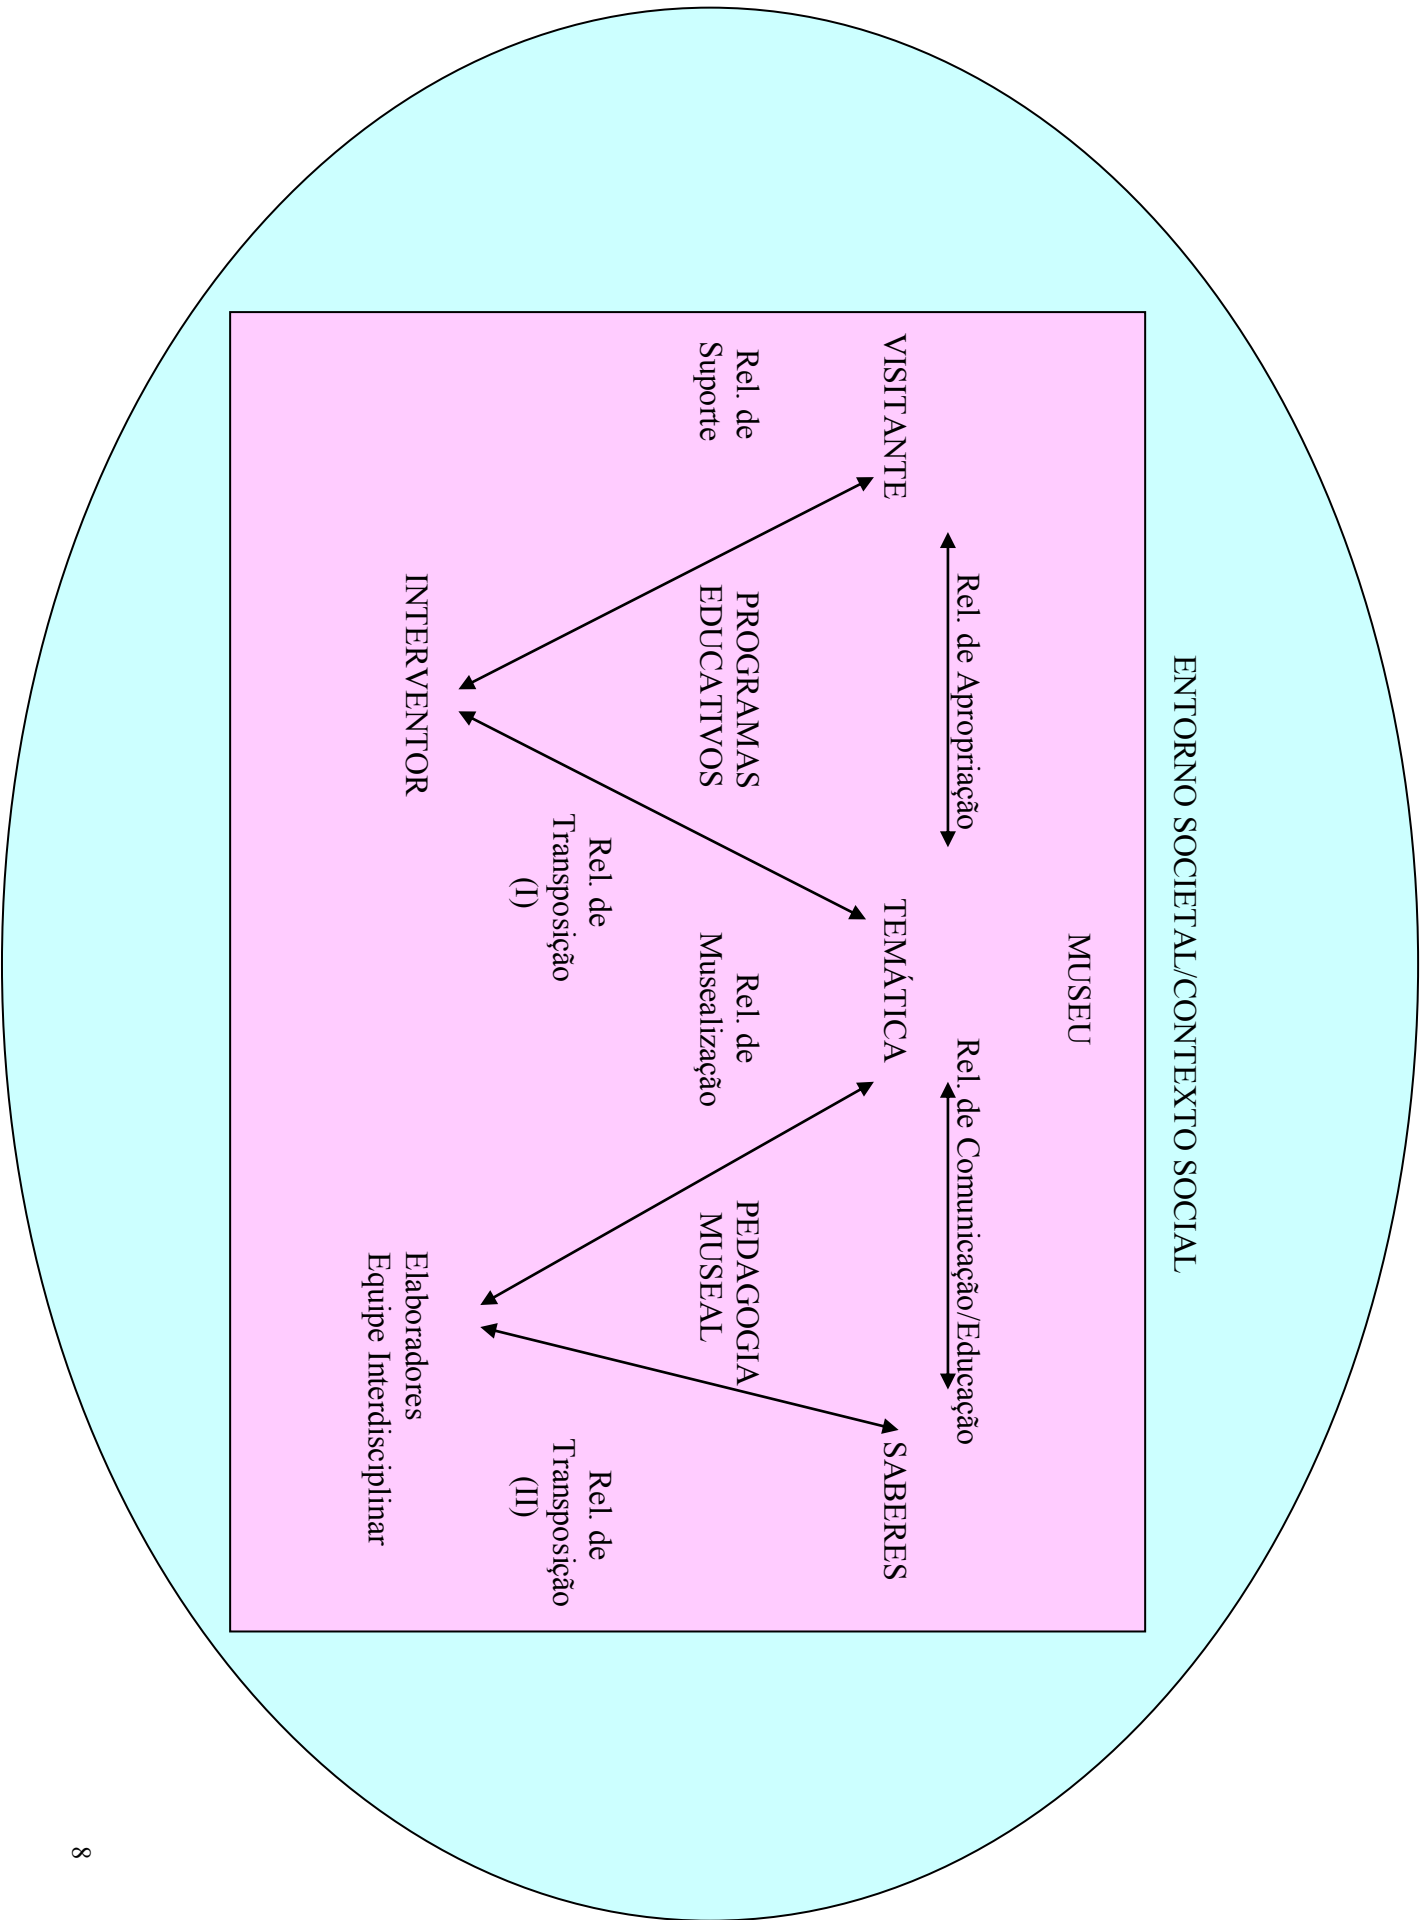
ENTORNO SOCIETAL/CONTEXTO SOCIAL

MUSEU

VISITANTE

Rel. de Suporte

Rel. de Apropriação

PROGRAMAS EDUCATIVOS

INTERVENTOR

Rel. de Transposição (I)

TEMÁTICA

Rel. de Musealização

Rel. de Comunicação/Educação

PEDAGOGIA MUSEAL

Elaboradores Equipe Interdisciplinar

SABERES

Rel. de Transposição (II)

8